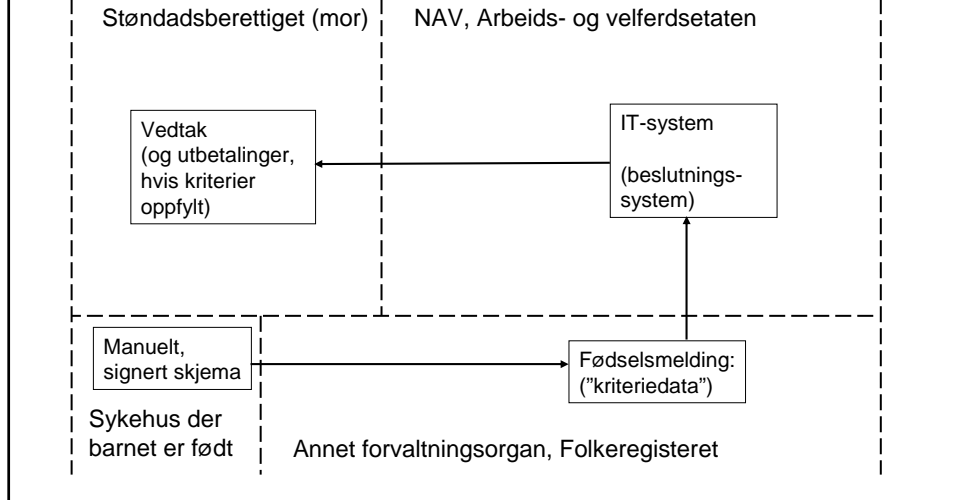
Støndadsberettiget (mor)

NAV, Arbeids- og velferdsetaten

Vedtak (og utbetalinger, hvis kriterier oppfylt)

IT-system

(beslutnings-system)

Manuelt, signert skjema

Fødselsmelding: (”kriteriedata”)

Sykehus der barnet er født

Annet forvaltningsorgan, Folkeregisteret